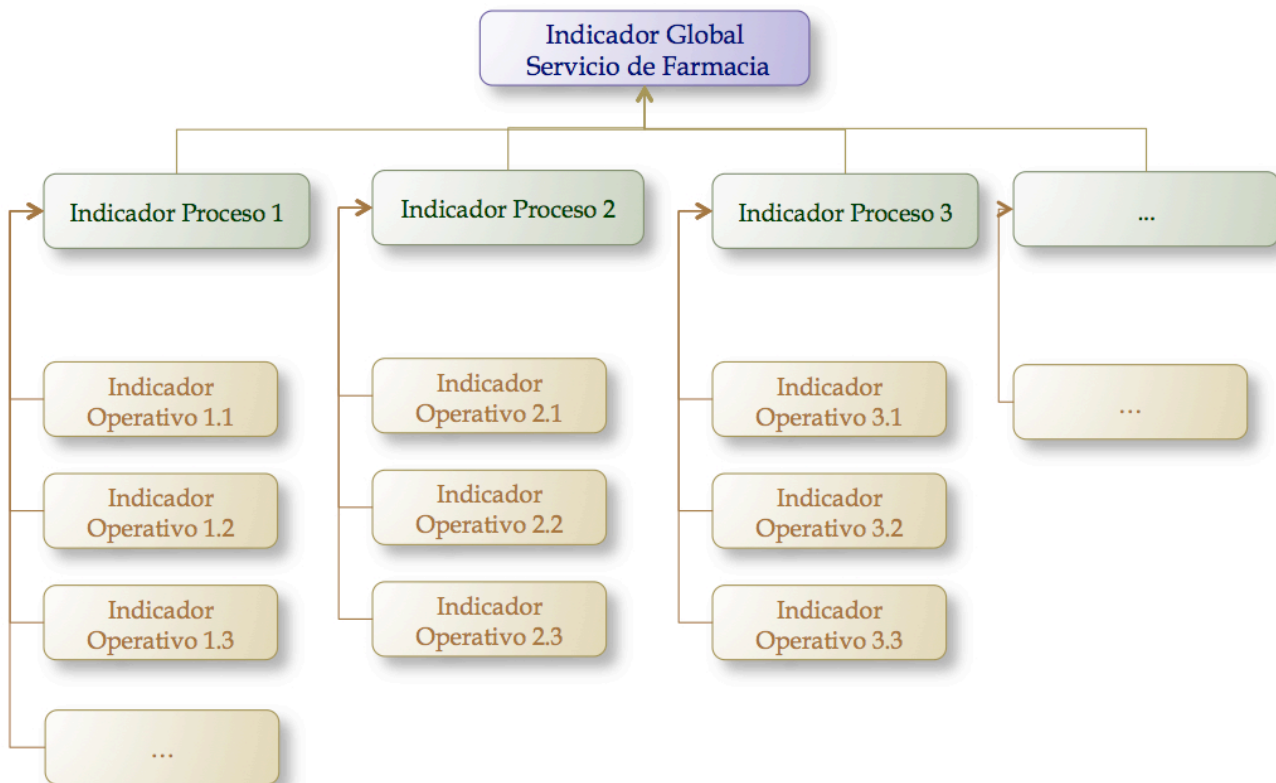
Indicador Global
Servicio de Farmacia

Indicador Proceso 1

Indicador Operativo 1.1

Indicador Operativo 1.2

Indicador Operativo 1.3

...

Indicador Proceso 2

Indicador Operativo 2.1

Indicador Operativo 2.2

Indicador Operativo 2.3

Indicador Proceso 3

Indicador Operativo 3.1

Indicador Operativo 3.2

Indicador Operativo 3.3

...

...